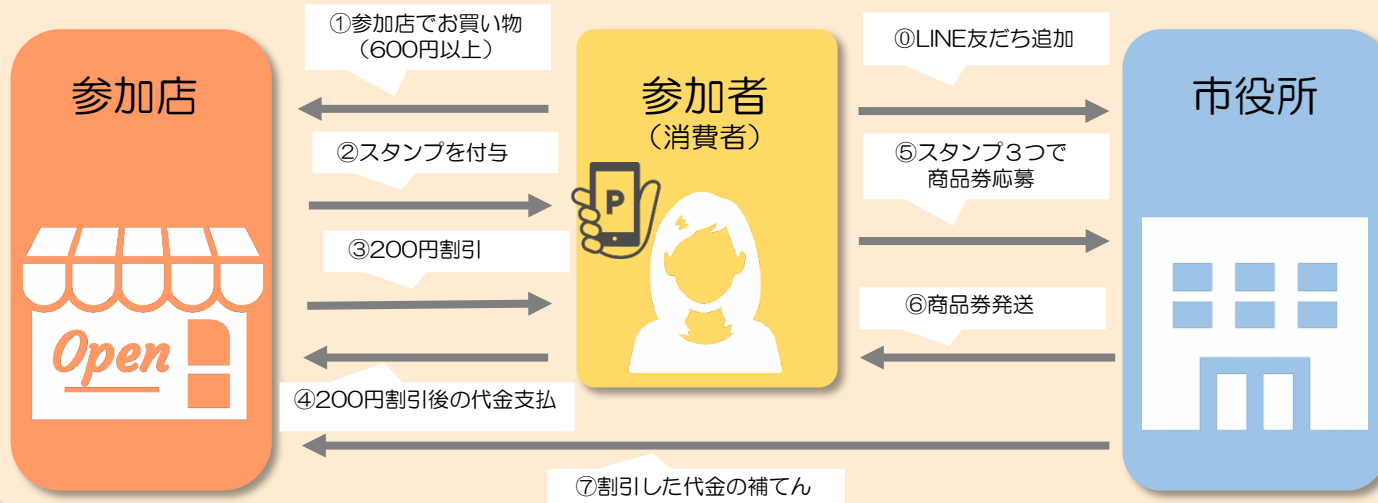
参加店

Open

①参加店でお買い物
（600円以上）

②スタンプを付与

③200円割引

④200円割引後の代金支払

参加者
（消費者）

P

⓪LINE友だち追加

⑤スタンプ３つで
商品券応募

⑥商品券発送

市役所

⑦割引した代金の補てん